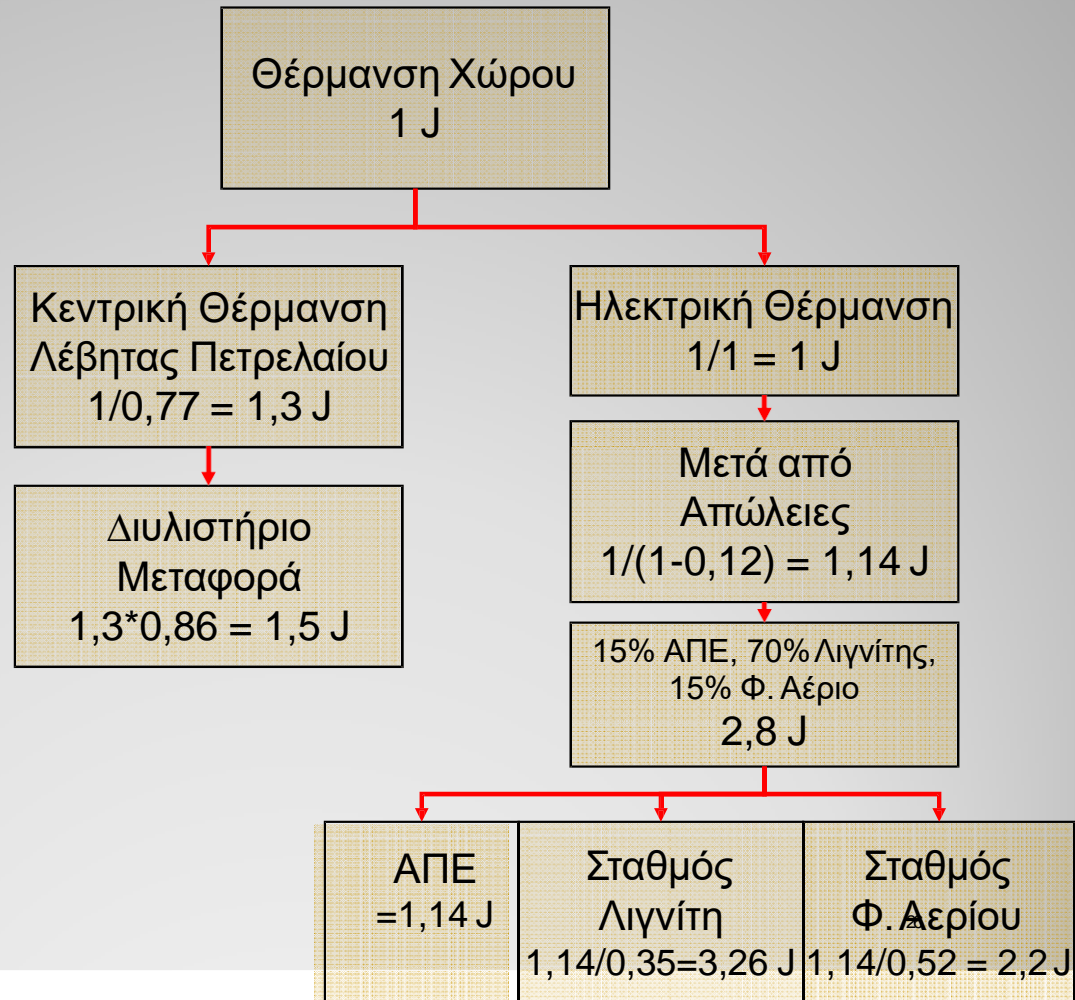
Θέρμανση Χώρου
1 J

Κεντρική Θέρμανση
Λέβητας Πετρελαίου
1/0,77 = 1,3 J

Διυλιστήριο
Μεταφορά
1,3*0,86 = 1,5 J

Ηλεκτρική Θέρμανση
1/1 = 1 J

Μετά από
Απώλειες
1/(1-0,12) = 1,14 J

15% ΑΠΕ, 70% Λιγνίτης,
15% Φ. Αέριο
2,8 J

ΑΠΕ
=1,14 J

Σταθμός
Λιγνίτη
1,14/0,35=3,26 J

Σταθμός
Φ. Αερίου
1,14/0,52 = 2,2 J